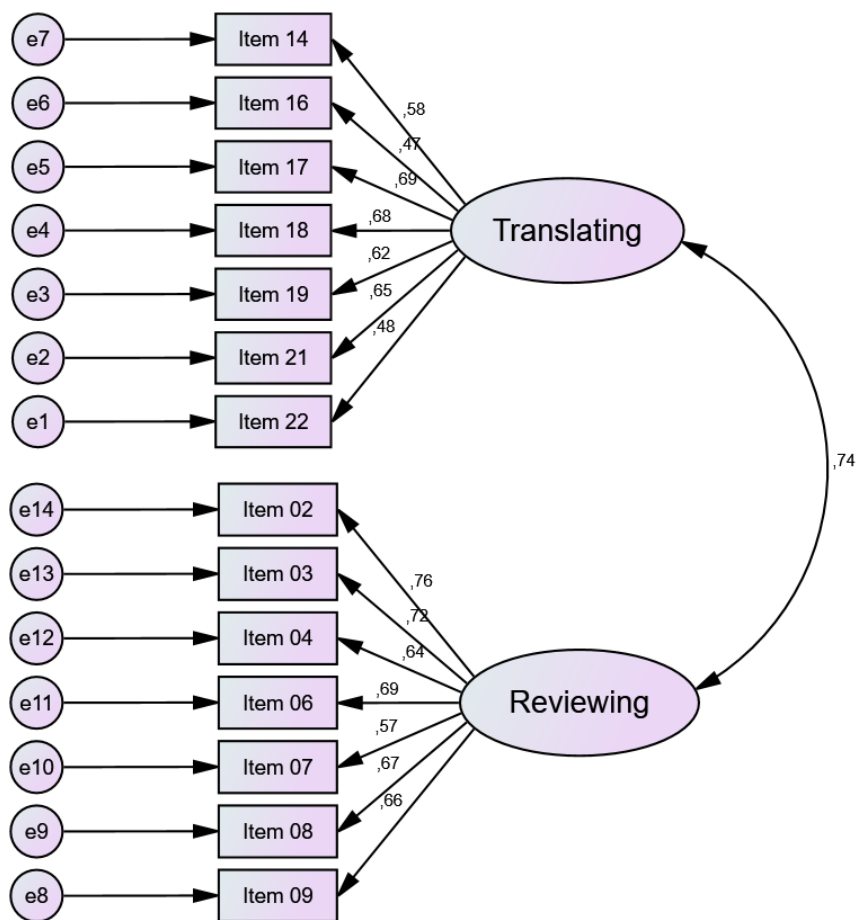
e7
Item 14
e6
Item 16
e5
Item 17
e4
Item 18
e3
Item 19
e2
Item 21
e1
Item 22

,58
,47
,69
,68
,62
,65
,48

Translating

,74

e14
Item 02
e13
Item 03
e12
Item 04
e11
Item 06
e10
Item 07
e9
Item 08
e8
Item 09

,76
,72
,64
,69
,57
,67
,66

Reviewing